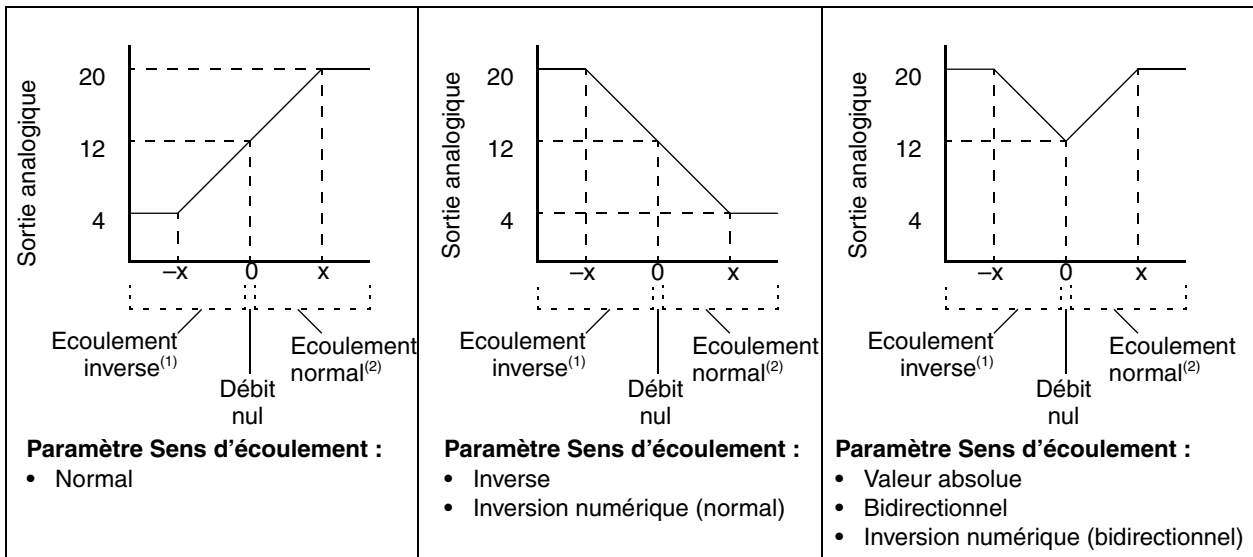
| Sortie analogique 20 12 4 –x 0 x Ecoulement inverse$^{(1)}$ Débit nul Ecoulement normal$^{(2)}$ | Sortie analogique 20 12 4 –x 0 x Ecoulement inverse$^{(1)}$ Débit nul Ecoulement normal$^{(2)}$ | Sortie analogique 20 12 4 –x 0 x Ecoulement inverse$^{(1)}$ Débit nul Ecoulement normal$^{(2)}$ |
|---|---|---|
| **Paramètre Sens d'écoulement :** • Normal | **Paramètre Sens d'écoulement :** • Inverse • Inversion numérique (normal) | **Paramètre Sens d'écoulement :** • Valeur absolue • Bidirectionnel • Inversion numérique (bidirectionnel) |